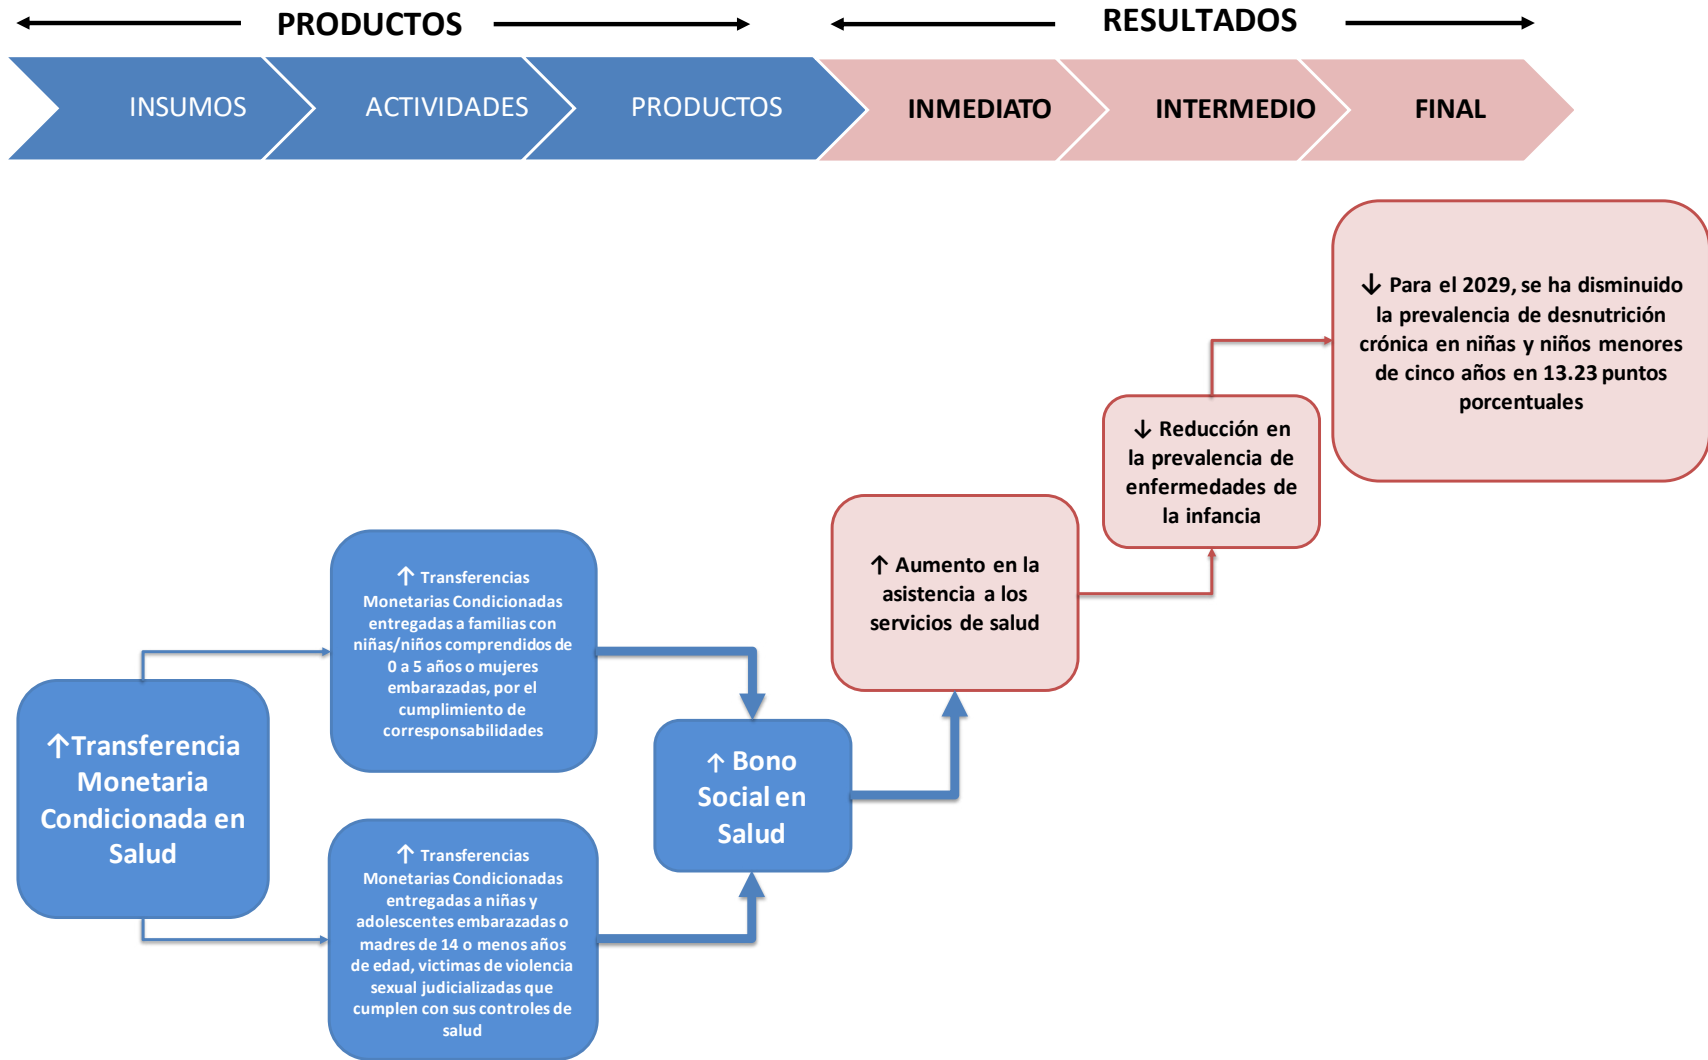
PRODUCTOS

RESULTADOS

INSUMOS

ACTIVIDADES

PRODUCTOS

INMEDIATO

INTERMEDIO

FINAL

↓ Para el 2029, se ha disminuido la prevalencia de desnutrición crónica en niñas y niños menores de cinco años en 13.23 puntos porcentuales

↓ Reducción en la prevalencia de enfermedades de la infancia

↑ Aumento en la asistencia a los servicios de salud

↑ Transferencias Monetarias Condicionadas entregadas a familias con niñas/niños comprendidos de 0 a 5 años o mujeres embarazadas, por el cumplimiento de corresponsabilidades

↑Transferencia Monetaria Condicionada en Salud

↑ Bono Social en Salud

↑ Transferencias Monetarias Condicionadas entregadas a niñas y adolescentes embarazadas o madres de 14 o menos años de edad, victimas de violencia sexual judicializadas que cumplen con sus controles de salud